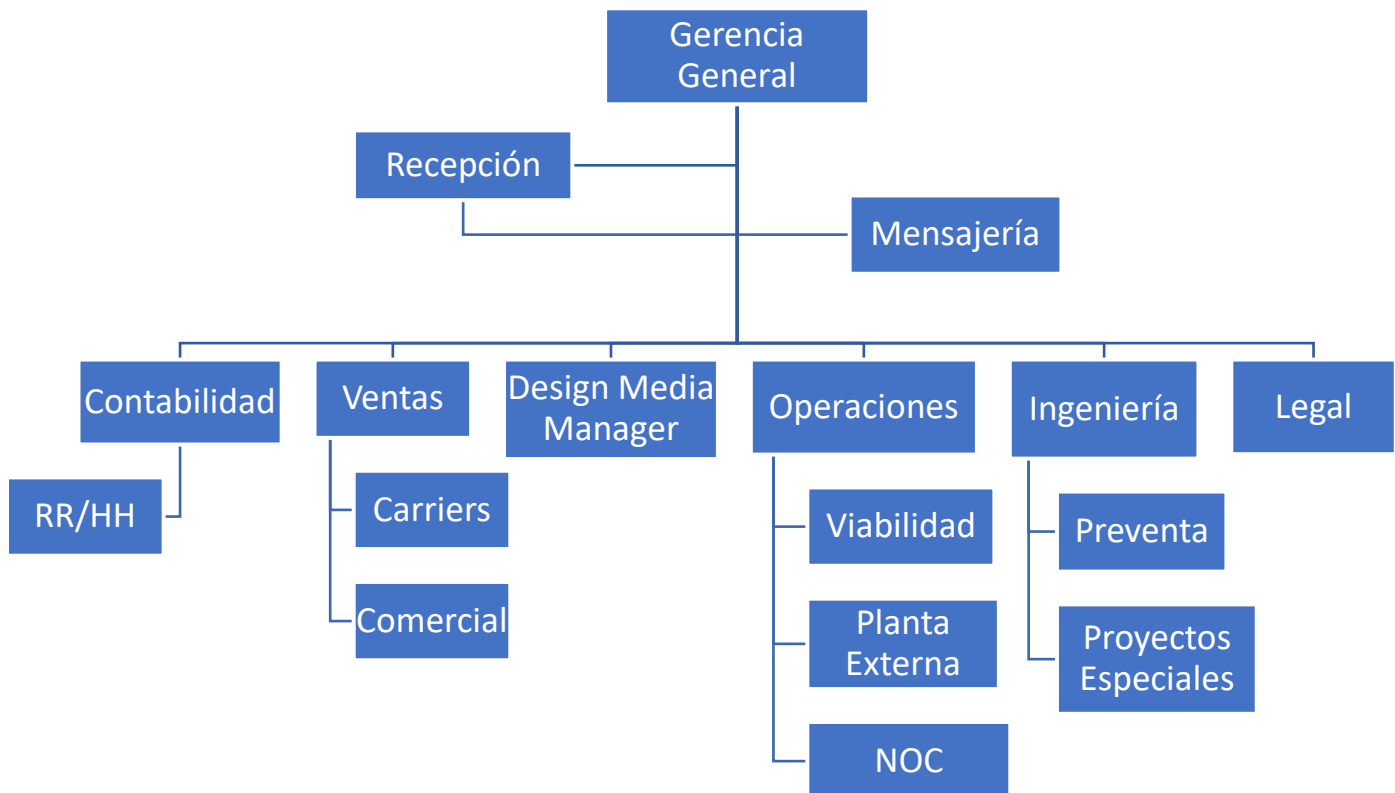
Gerencia General

Recepción

Mensajería

Contabilidad

RR/HH

Ventas

Carriers

Comercial

Design Media Manager

Operaciones

Viabilidad

Planta Externa

NOC

Ingeniería

Preventa

Proyectos Especiales

Legal